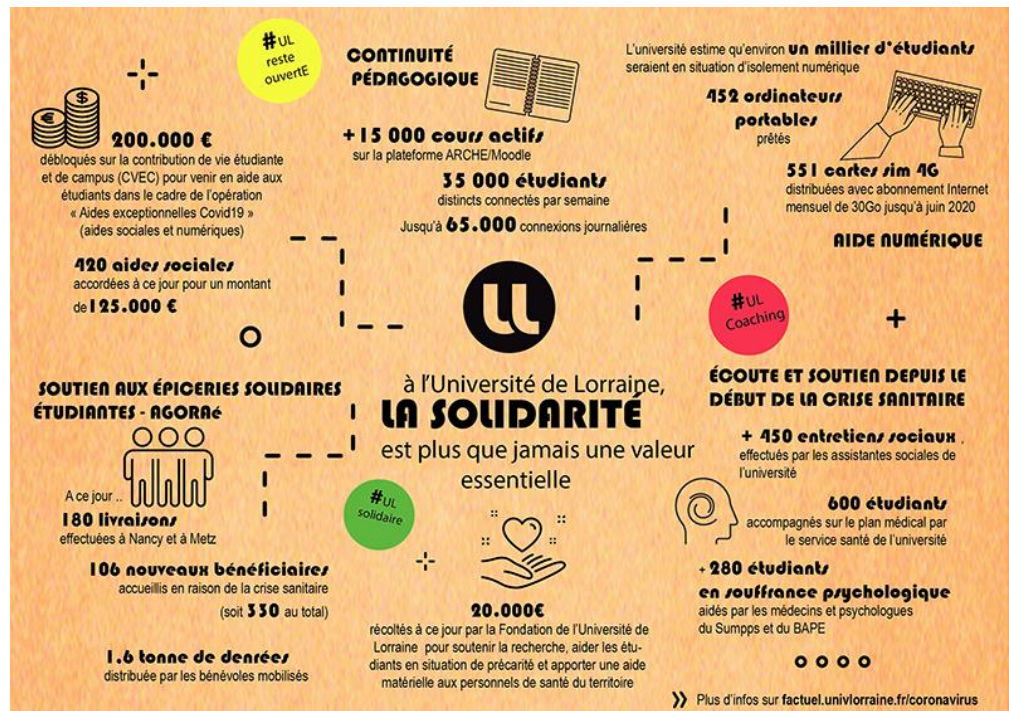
#UL reste ouvertE

200.000 €
débloqués sur la contribution de vie étudiante et de campus (CVEC) pour venir en aide aux étudiants dans le cadre de l'opération « Aides exceptionnelles Covid19 » (aides sociales et numériques)

420 aides sociales
accordées à ce jour pour un montant de 125.000 €

CONTINUITÉ PÉDAGOGIQUE

+15 000 cours actifs
sur la plateforme ARCHE/Moodle

35 000 étudiants
distincts connectés par semaine

Jusqu'à 65.000 connexions journalières

L'université estime qu'environ un millier d'étudiants seraient en situation d'isolement numérique

452 ordinateurs portables
prêtés

551 cartes sim 4G
distribuées avec abonnement Internet mensuel de 30Go jusqu'à juin 2020

AIDE NUMÉRIQUE

UL

#UL Coaching

à l'Université de Lorraine,
LA SOLIDARITÉ
est plus que jamais une valeur essentielle

SOUTIEN AUX ÉPICERIES SOLIDAIRES ÉTUDIANTES - AGORAé

A ce jour ..
180 livraisons
effectuées à Nancy et à Metz

106 nouveaux bénéficiaires
accueillis en raison de la crise sanitaire
(soit 330 au total)

1.6 tonne de denrées
distribuée par les bénévoles mobilisés

#UL solidaire

20.000€
récoltés à ce jour par la Fondation de l'Université de Lorraine pour soutenir la recherche, aider les étudiants en situation de précarité et apporter une aide matérielle aux personnels de santé du territoire

ÉCOUTE ET SOUTIEN DEPUIS LE DÉBUT DE LA CRISE SANITAIRE

+ 450 entretiens sociaux
effectués par les assistantes sociales de l'université

600 étudiants
accompagnés sur le plan médical par le service santé de l'université

+ 280 étudiants en souffrance psychologique
aidés par les médecins et psychologues du Sumpps et du BAPE

» Plus d'infos sur factuel.univlorraine.fr/coronavirus